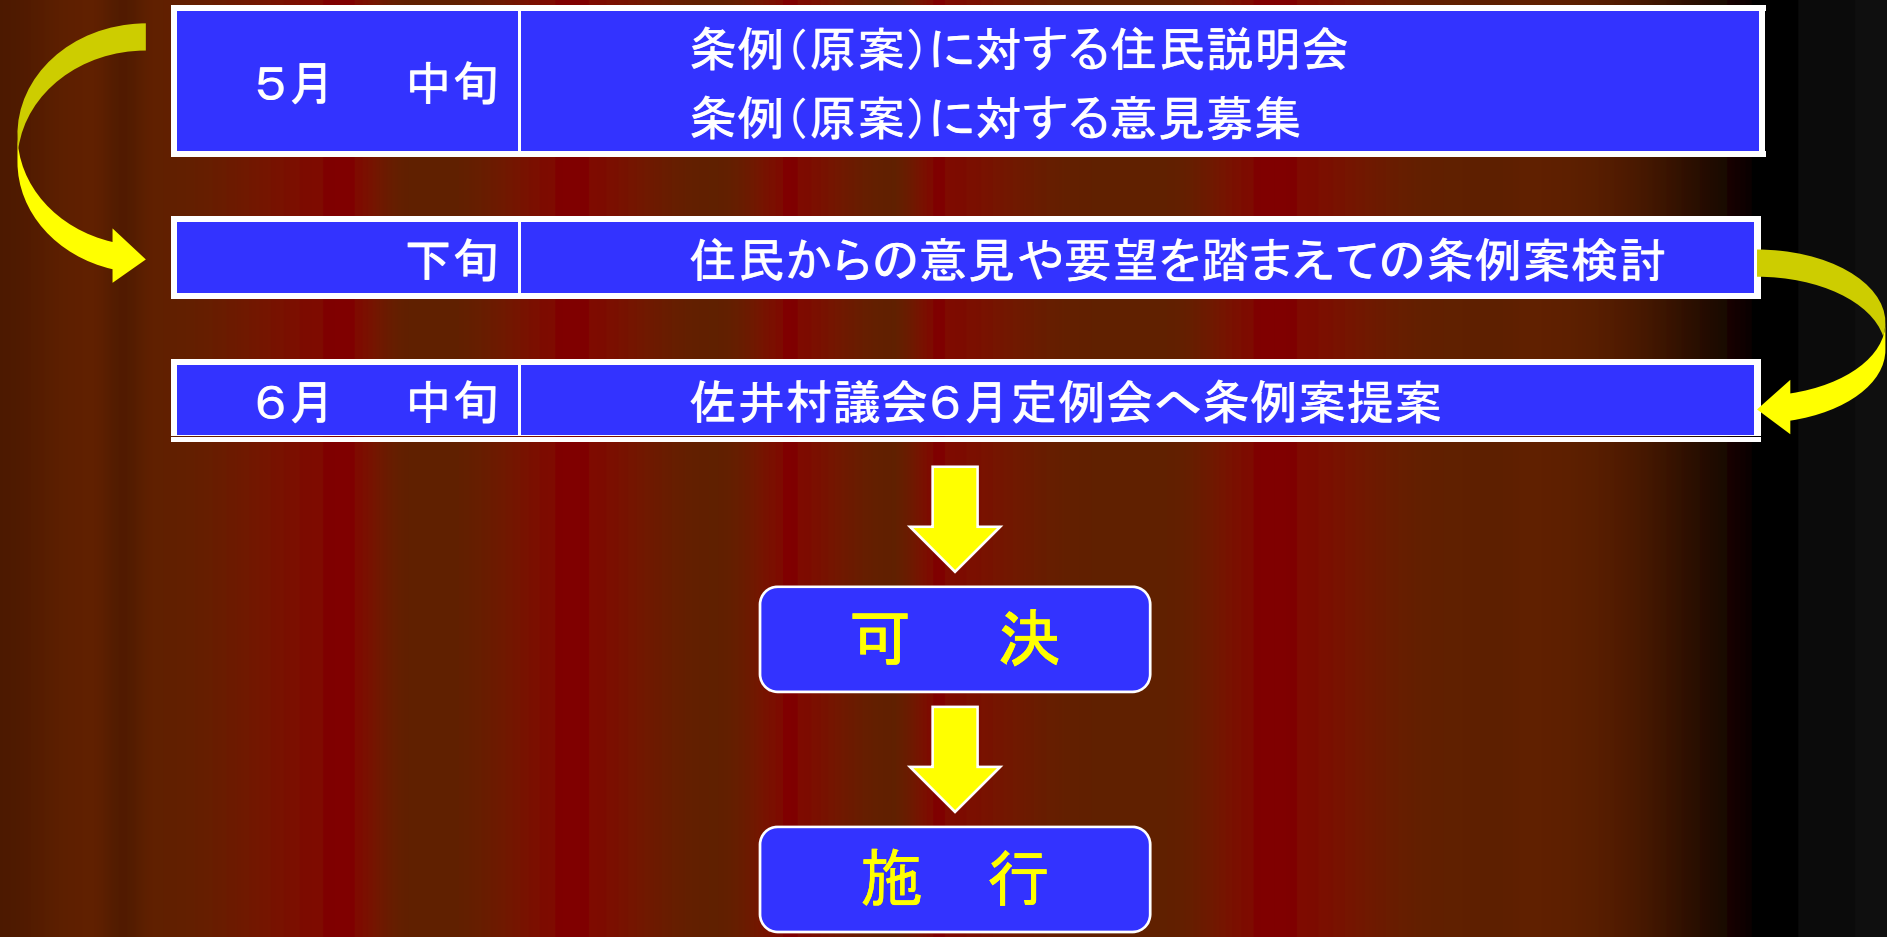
| ５月　　中旬 | 条例（原案）に対する住民説明会<br>条例（原案）に対する意見募集 |
|---|---|
| 下旬 | 住民からの意見や要望を踏まえての条例案検討 |
| ６月　　中旬 | 佐井村議会６月定例会へ条例案提案 |

可　決

施　行